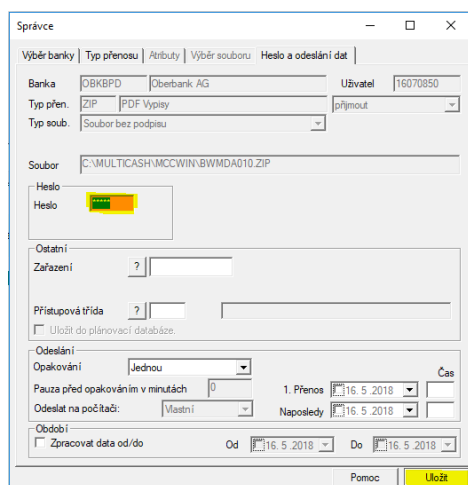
Správce

Výběr banky | Typ přenosu | Atributy | Výběr souboru | Heslo a odeslání dat

Banka OBKBPD Oberbank AG
Uživatel 16070850
Typ přen. ZIP PDF Vypisy
přijmout
Typ soub. Soubor bez podpisu

Soubor C:\MULTICASH\MCCWIN\BWMDA010.ZIP

Heslo
Heslo *****

Ostatní
Zařazení ?

Přístupová třída ?

Uložit do plánovací databáze.

Odeslání
Opakování Jednou
Čas
Pauza před opakováním v minutách 0
1. Přenos 16. 5 .2018
Odeslat na počítači: Vlastní
Naposledy 16. 5 .2018

Období
Zpracovat data od/do
Od 16. 5 .2018
Do 16. 5 .2018

Pomoc
Uložit